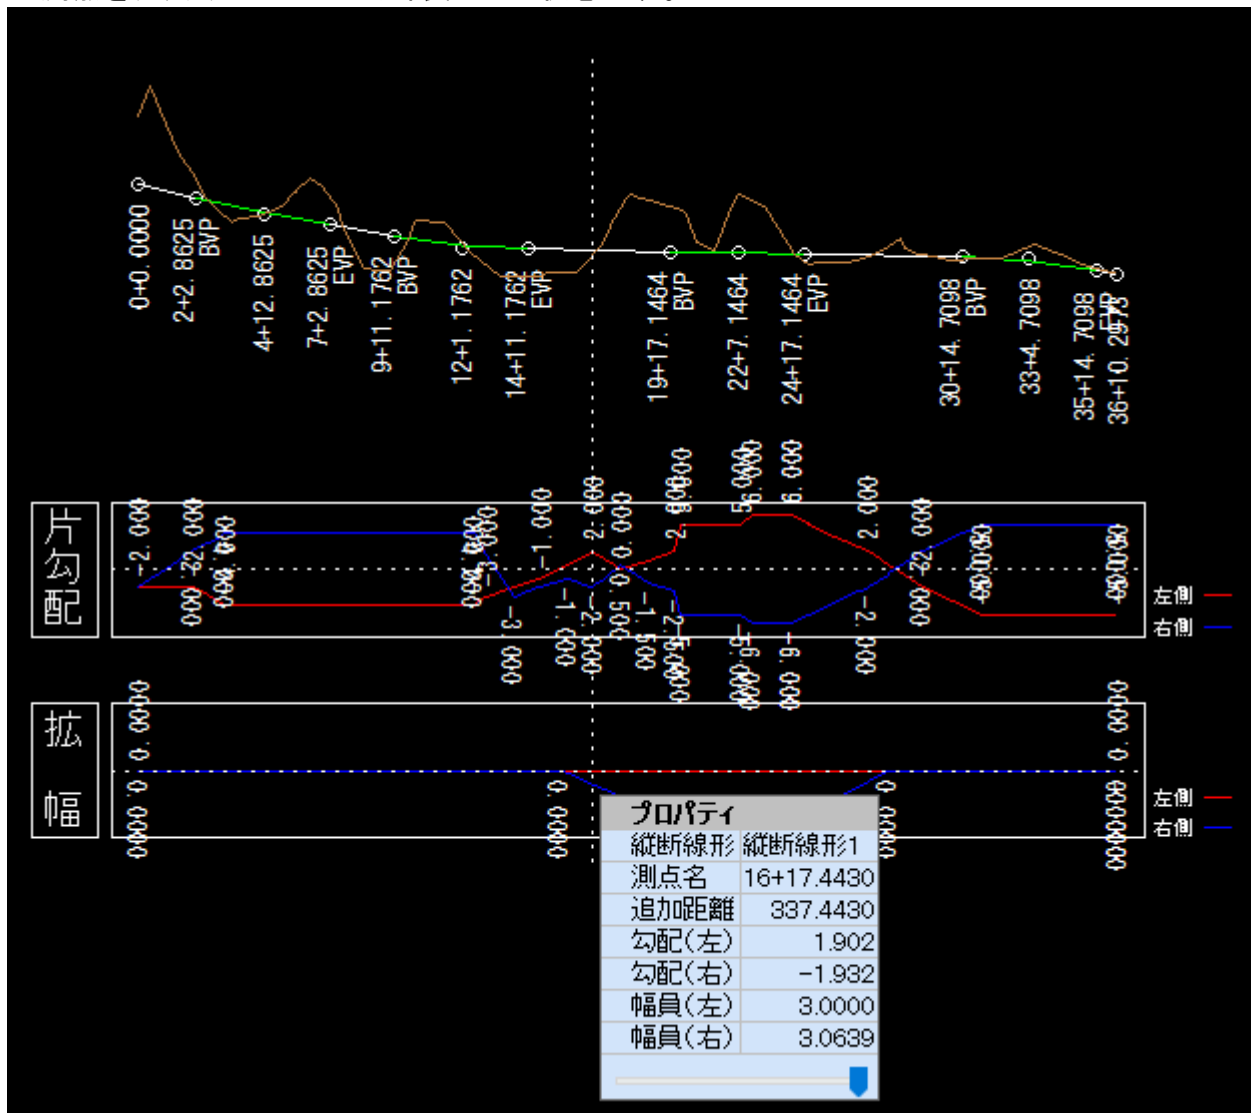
0+0.0000
2+2.8625 BVP
4+12.8625
7+2.8625 EVP
9+11.1762 BVP
12+1.1762
14+11.1762 EVP
19+17.1464 BVP
22+7.1464
24+17.1464 EVP
30+14.7098 BVP
33+4.7098
35+14.7098 EVP
36+10.2573

片勾配

-2.000
2.000
-1.000
2.000
-3.000
-1.000
-2.000
0.500
-1.500
-2.500
5.000
6.000
-6.000
-5.000
2.000
-2.000

左側
右側

拡幅

0.0000
0.0000
0.0000

左側
右側

プロパティ

| 縦断線形 | 縦断線形1 |
|---|---|
| 測点名 | 16+17.4430 |
| 追加距離 | 337.4430 |
| 勾配(左) | 1.902 |
| 勾配(右) | -1.932 |
| 幅員(左) | 3.0000 |
| 幅員(右) | 3.0639 |